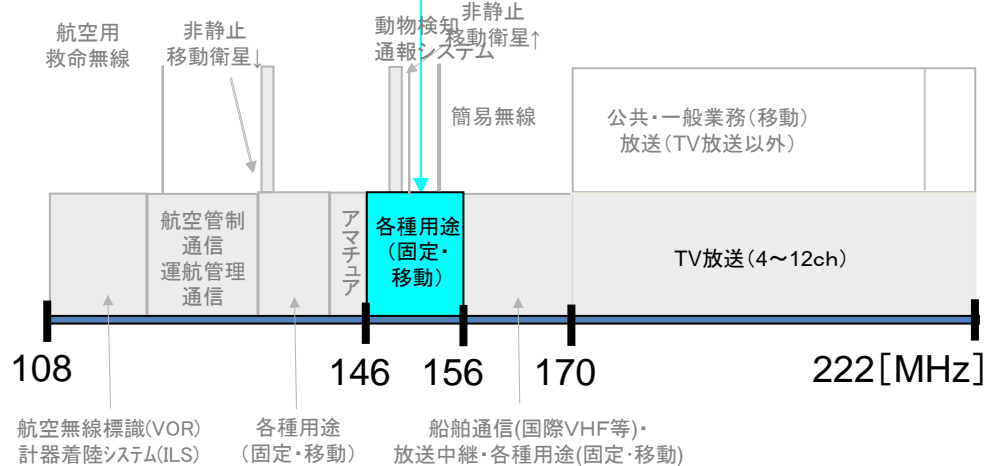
航空用
救命無線

非静止
移動衛星↓

動物検知
通報システム

非静止
移動衛星↑

簡易無線

公共・一般業務(移動)
放送(TV放送以外)

航空管制
通信
運航管理
通信

アマチュア

各種用途
(固定・
移動)

TV放送(4～12ch)

108

146

156

170

222[MHz]

航空無線標識(VOR)
計器着陸システム(ILS)

各種用途
(固定・移動)

船舶通信(国際VHF等)・
放送中継・各種用途(固定・移動)